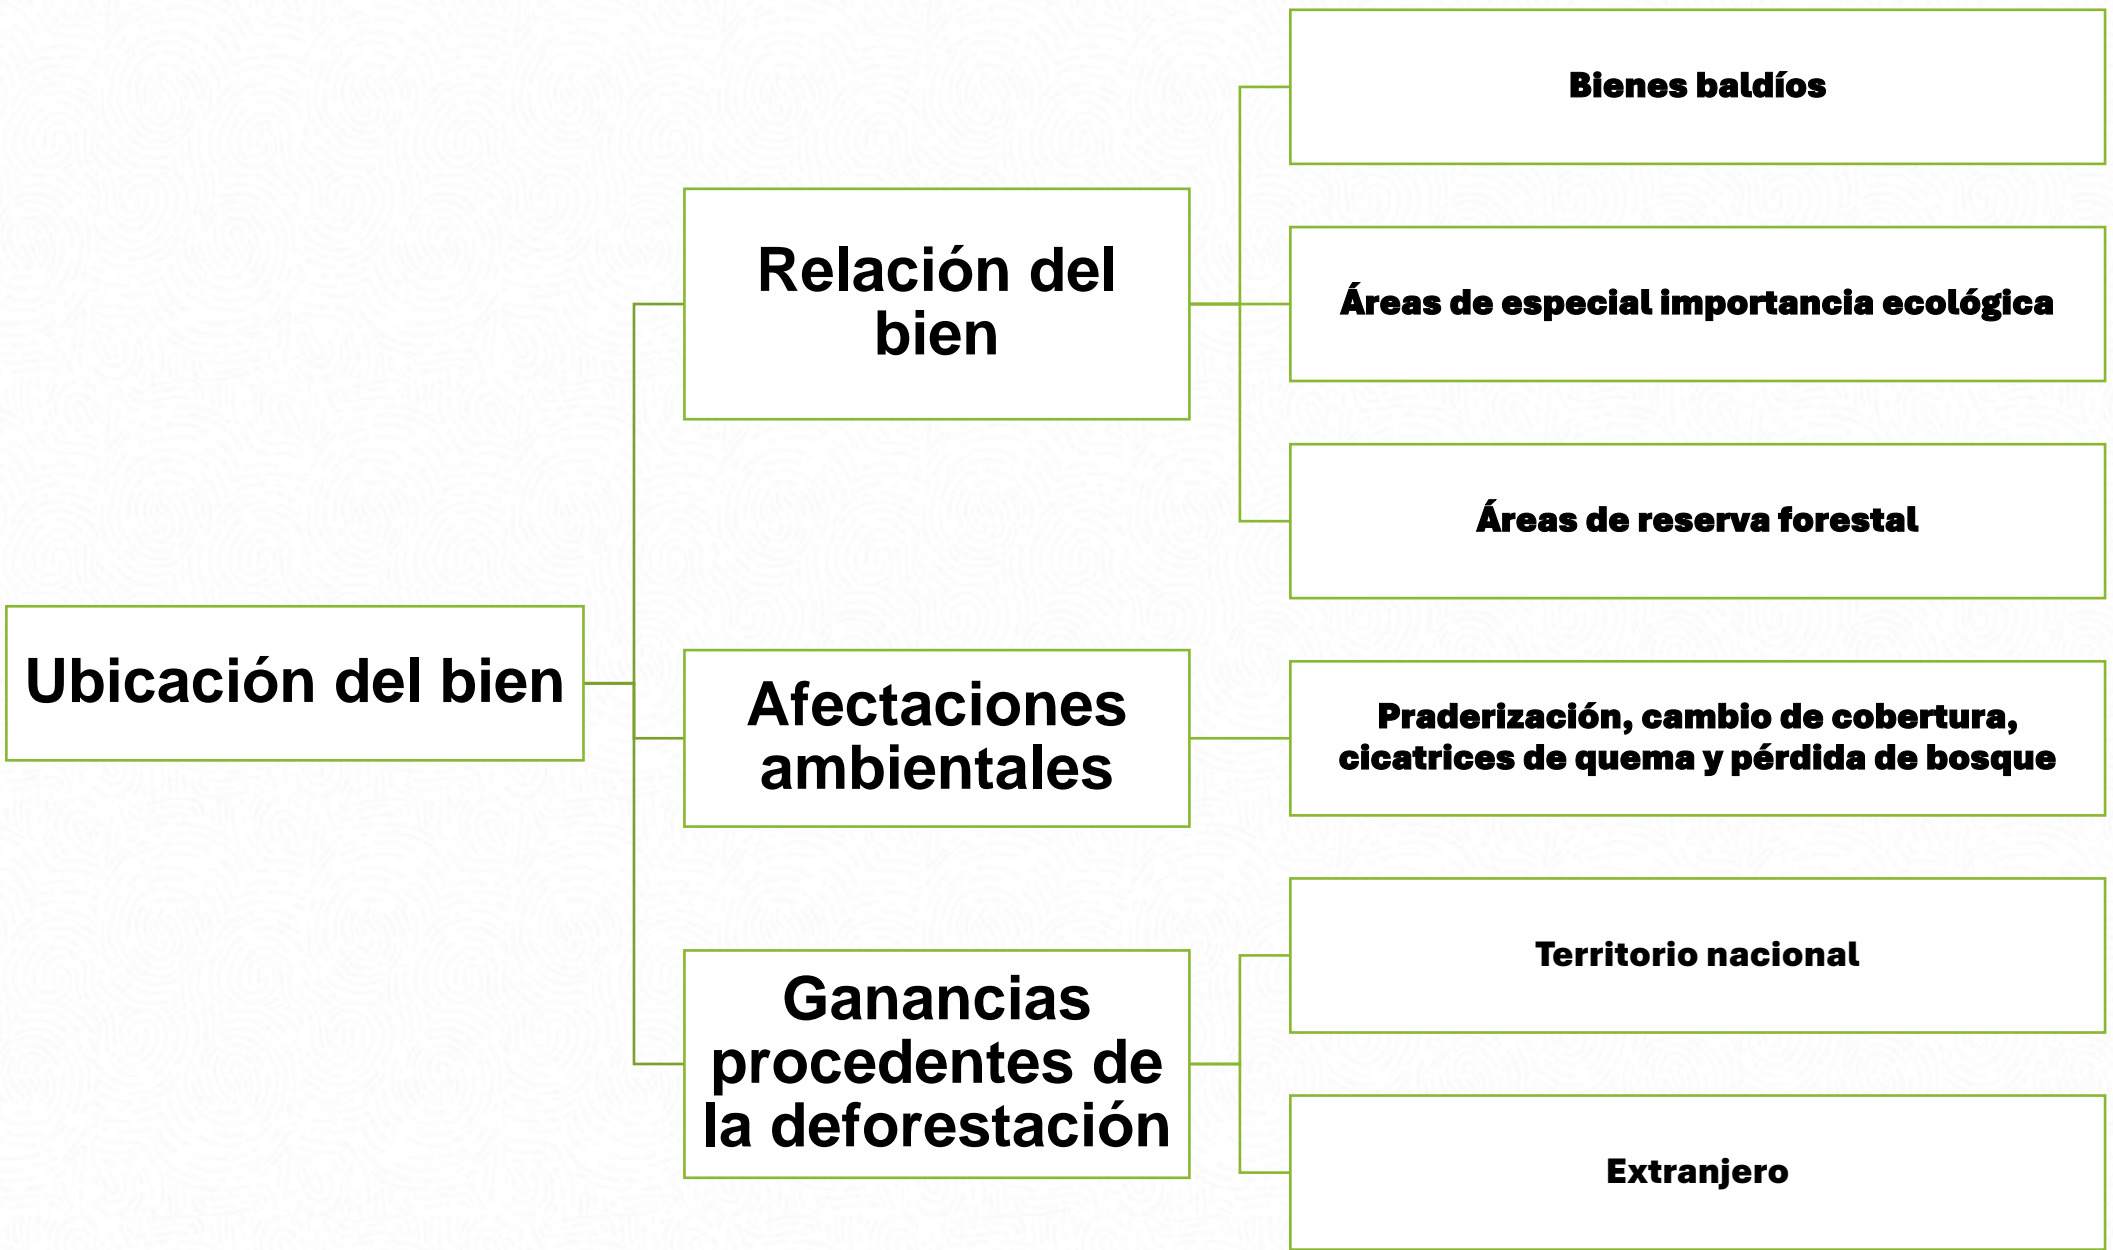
Ubicación del bien

Relación del bien

Bienes baldíos

Áreas de especial importancia ecológica

Áreas de reserva forestal

Afectaciones ambientales

Praderización, cambio de cobertura, cicatrices de quema y pérdida de bosque

Ganancias procedentes de la deforestación

Territorio nacional

Extranjero